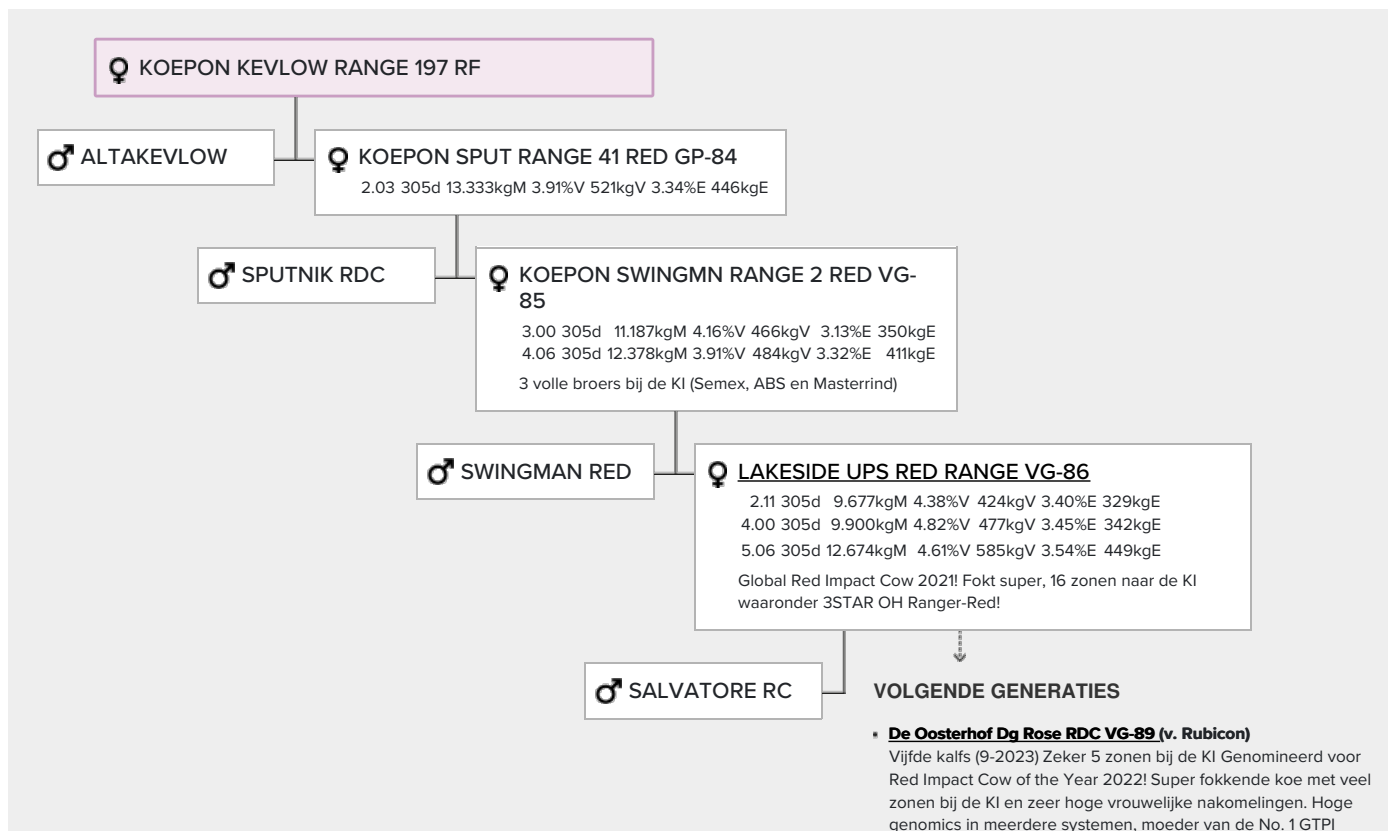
♀ KOEPON KEVLOW RANGE 197 RF

♂ ALTAKEVLOW

♀ KOEPON SPUT RANGE 41 RED GP-84
2.03 305d 13.333kgM 3.91%V 521kgV 3.34%E 446kgE

♂ SPUTNIK RDC

♀ KOEPON SWINGMN RANGE 2 RED VG-85
3.00 305d 11.187kgM 4.16%V 466kgV 3.13%E 350kgE
4.06 305d 12.378kgM 3.91%V 484kgV 3.32%E 411kgE
3 volle broers bij de KI (Semex, ABS en Masterrind)

♂ SWINGMAN RED

♀ LAKESIDE UPS RED RANGE VG-86
2.11 305d 9.677kgM 4.38%V 424kgV 3.40%E 329kgE
4.00 305d 9.900kgM 4.82%V 477kgV 3.45%E 342kgE
5.06 305d 12.674kgM 4.61%V 585kgV 3.54%E 449kgE
Global Red Impact Cow 2021! Fokt super, 16 zonen naar de KI waaronder 3STAR OH Ranger-Red!

♂ SALVATORE RC

VOLGENDE GENERATIES

De Oosterhof Dg Rose RDC VG-89 (v. Rubicon)
Vijfde kalfs (9-2023) Zeker 5 zonen bij de KI Genomineerd voor Red Impact Cow of the Year 2022! Super fokkende koe met veel zonen bij de KI en zeer hoge vrouwelijke nakomelingen. Hoge genomics in meerdere systemen, moeder van de No. 1 GTPI